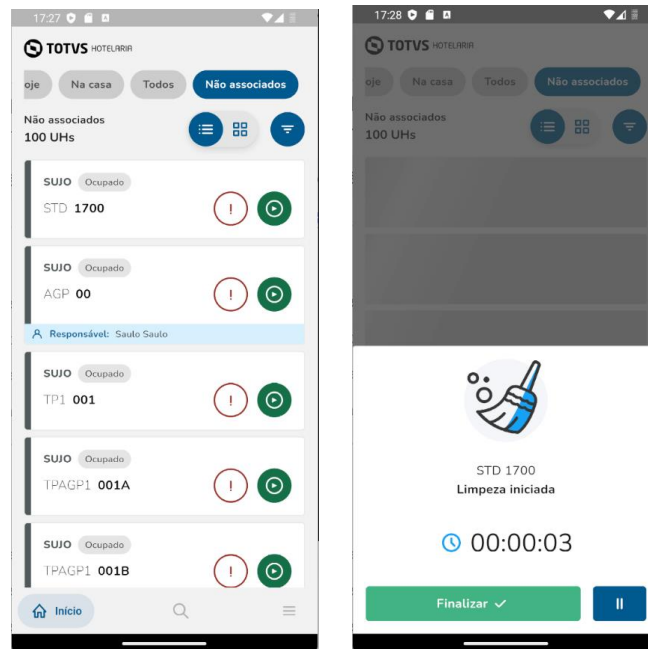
17:27

TOTVS HOTELARIA

oje Na casa Todos Não associados

Não associados
100 UHs

SUJO Ocupado
STD 1700

SUJO Ocupado
AGP 00

Responsável: Saulo Saulo

SUJO Ocupado
TP1 001

SUJO Ocupado
TPAGP1 001A

SUJO Ocupado
TPAGP1 001B

Início

17:28

TOTVS HOTELARIA

oje Na casa Todos Não associados

Não associados
100 UHs

STD 1700
Limpeza iniciada

00:00:03

Finalizar ✓

II